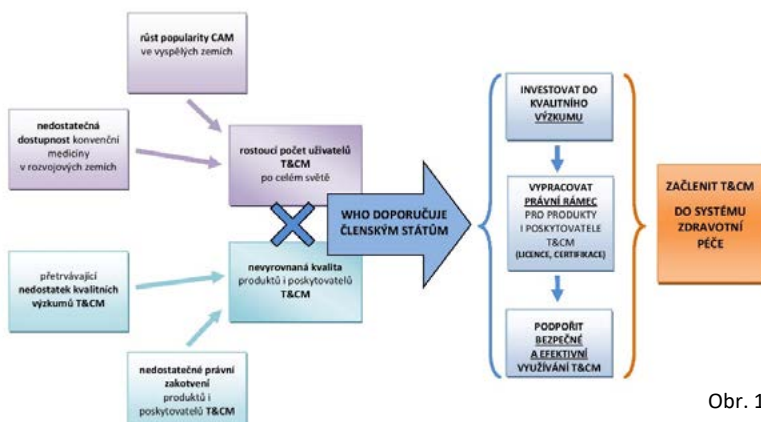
růst popularity CAM ve vyspělých zemích

nedostatečná dostupnost konvenční medicíny v rozvojových zemích

rostoucí počet uživatelů T&CM po celém světě

přetrvávající nedostatek kvalitních výzkumů T&CM

nevyrovnaná kvalita produktů i poskytovatelů T&CM

nedostatečné právní zakotvení produktů i poskytovatelů T&CM

WHO DOPORUČUJE ČLENSKÝM STÁTŮM

INVESTOVAT DO KVALITNÍHO VÝZKUMU

VYPRACOVAT PRÁVNÍ RÁMEC PRO PRODUKTY I POSKYTOVATELE T&CM (LICENCE, CERTIFIKACE)

PODPOŘIT BEZPEČNÉ A EFEKTIVNÍ VYUŽÍVÁNÍ T&CM

ZAČLENIT T&CM DO SYSTÉMU ZDRAVOTNÍ PÉČE

Obr. 1